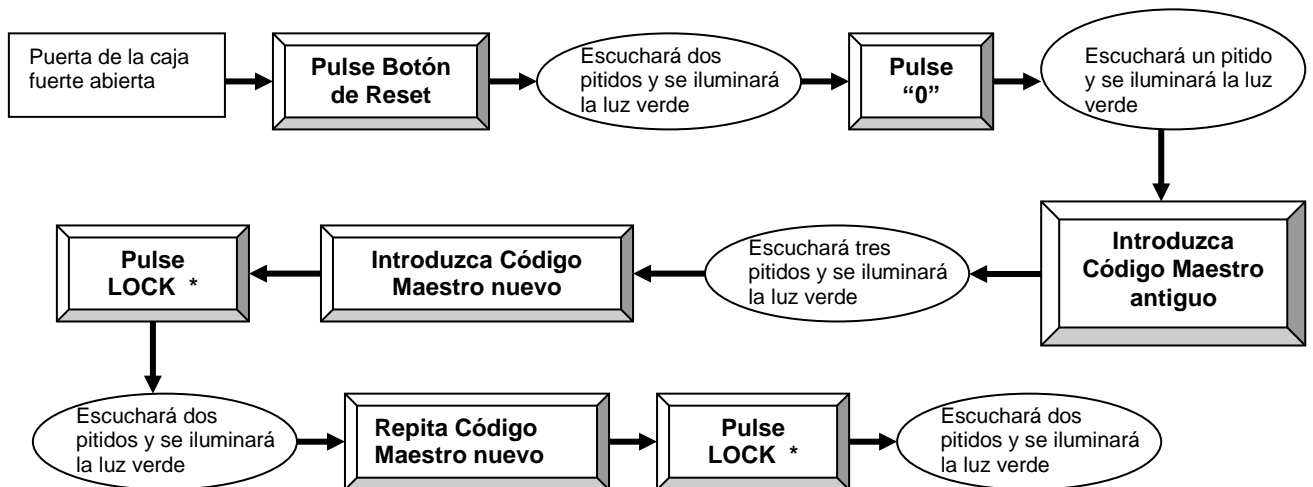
Puerta de la caja fuerte abierta

Pulse Botón de Reset

Escuchará dos pitidos y se iluminará la luz verde

Pulse "0"

Escuchará un pitido y se iluminará la luz verde

Introduzca Código Maestro antiguo

Escuchará tres pitidos y se iluminará la luz verde

Introduzca Código Maestro nuevo

Pulse LOCK *

Escuchará dos pitidos y se iluminará la luz verde

Repita Código Maestro nuevo

Pulse LOCK *

Escuchará dos pitidos y se iluminará la luz verde